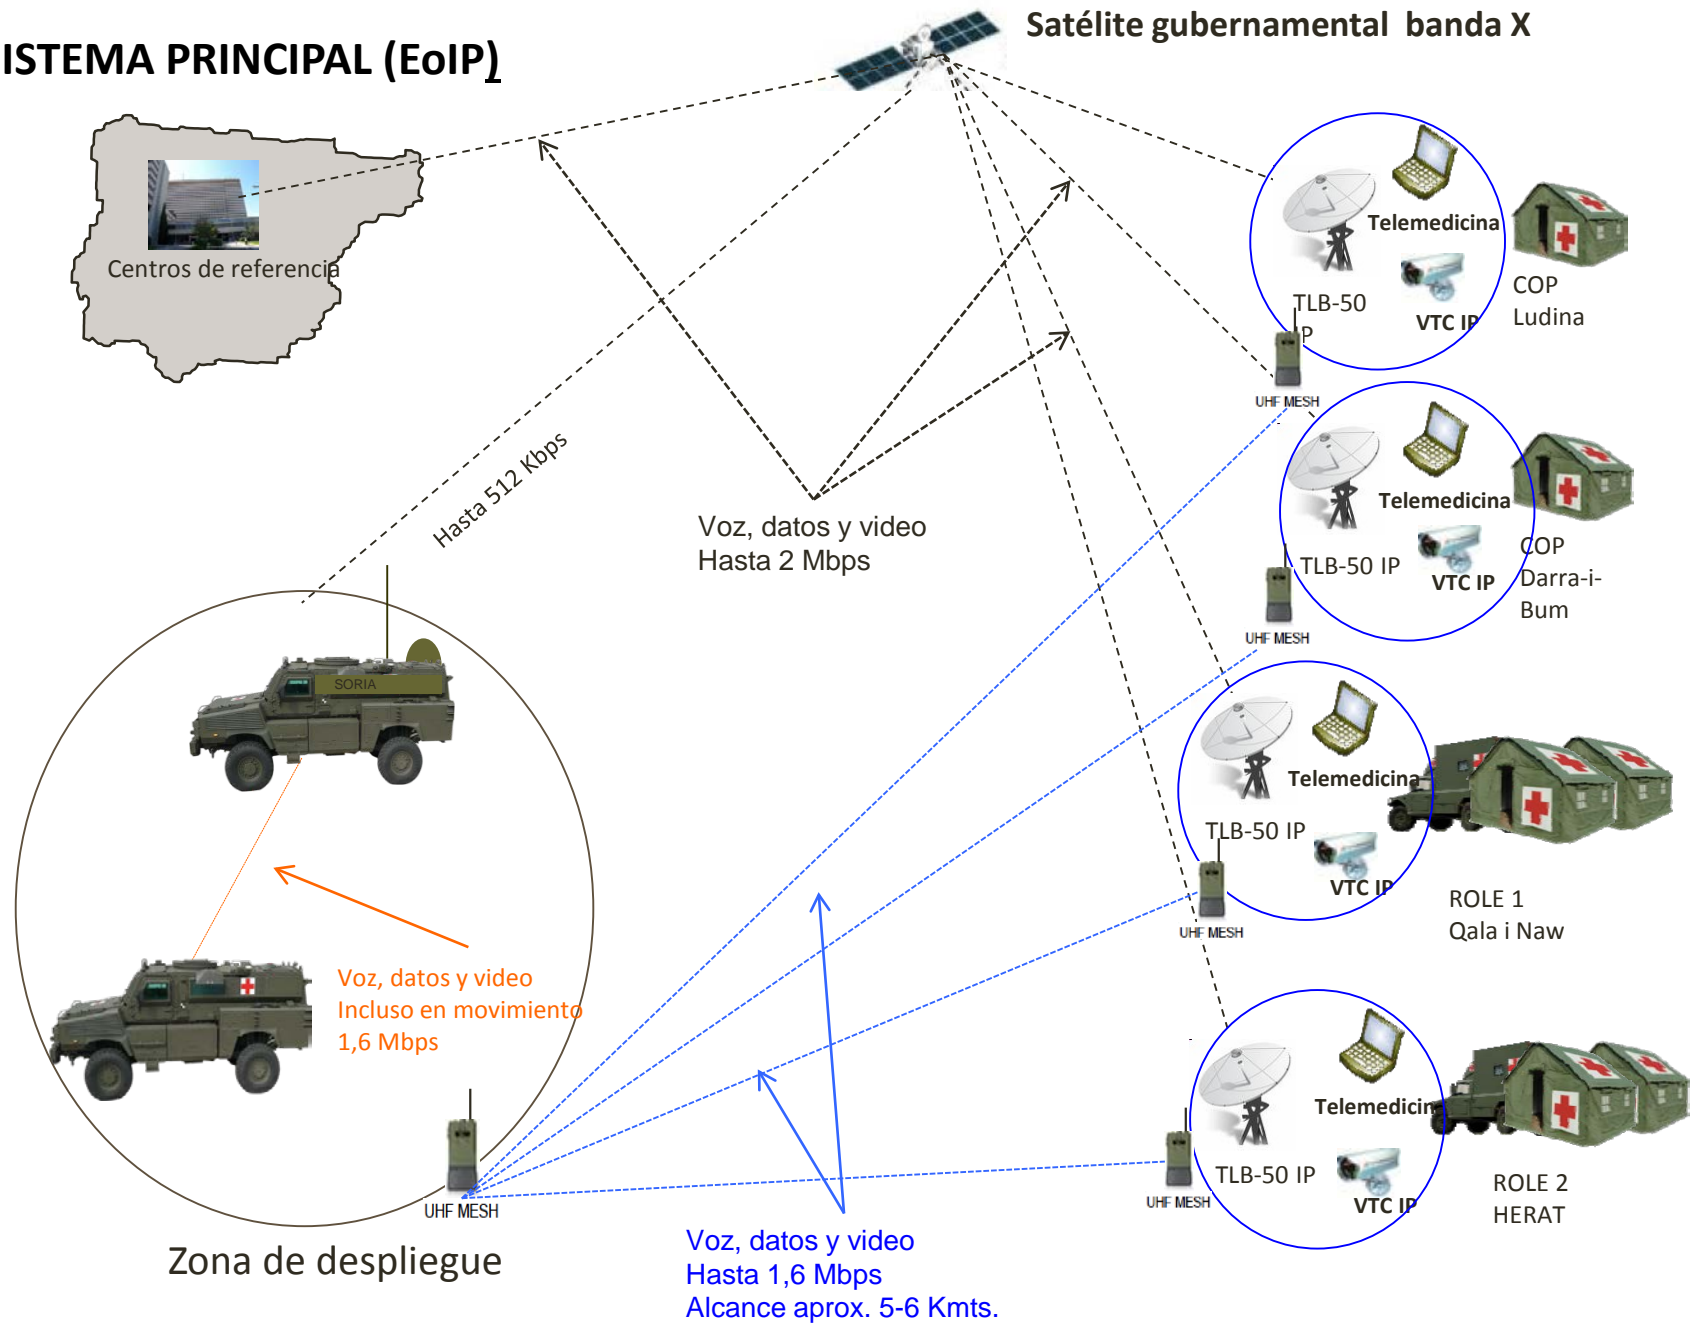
ISTEMA PRINCIPAL (EoIP)

Satélite gubernamental banda X

Centros de referencia

Telemedicina

TLB-50 IP

VTC IP

COP Ludina

UHF MESH

Telemedicina

TLB-50 IP

VTC IP

COP Darra-i-Bum

UHF MESH

Hasta 512 Kbps

Voz, datos y video
Hasta 2 Mbps

SORIA

Telemedicina

TLB-50 IP

VTC IP

UHF MESH

ROLE 1
Qala i Naw

Voz, datos y video
Incluso en movimiento
1,6 Mbps

Telemedicin

TLB-50 IP

VTC IP

UHF MESH

ROLE 2
HERAT

UHF MESH

Zona de despliegue

Voz, datos y video
Hasta 1,6 Mbps
Alcance aprox. 5-6 Kmts.